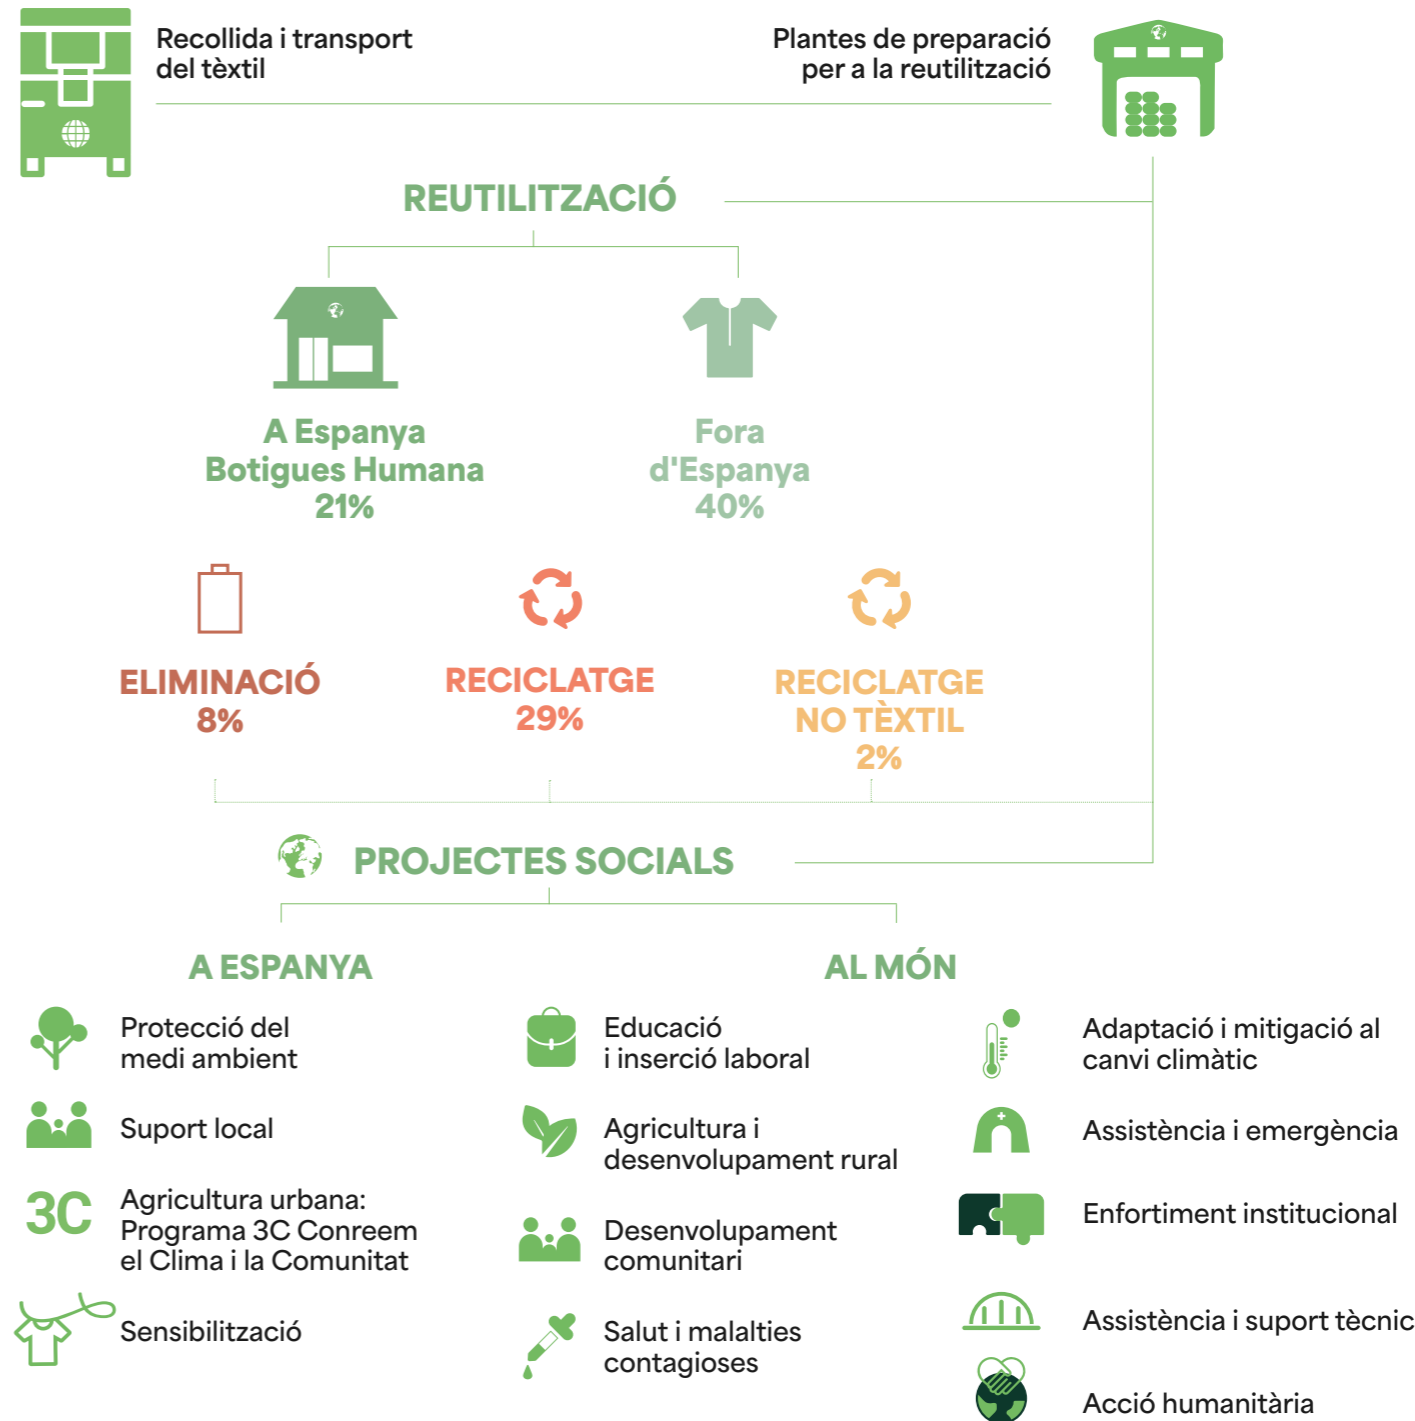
Recollida i transport del tèxtil

Plantes de preparació per a la reutilització

REUTILITZACIÓ

A Espanya
Botigues Humana
21%

Fora d'Espanya
40%

ELIMINACIÓ
8%

RECICLATGE
29%

RECICLATGE NO TÈXTIL
2%

PROJECTES SOCIALS

A ESPANYA

AL MÓN

Protecció del medi ambient

Suport local

3C

Agricultura urbana: Programa 3C Conreem el Clima i la Comunitat

Sensibilització

Educació i inserció laboral

Agricultura i desenvolupament rural

Desenvolupament comunitari

Salut i malalties contagioses

Adaptació i mitigació al canvi climàtic

Assistència i emergència

Enfortiment institucional

Assistència i suport tècnic

Acció humanitària